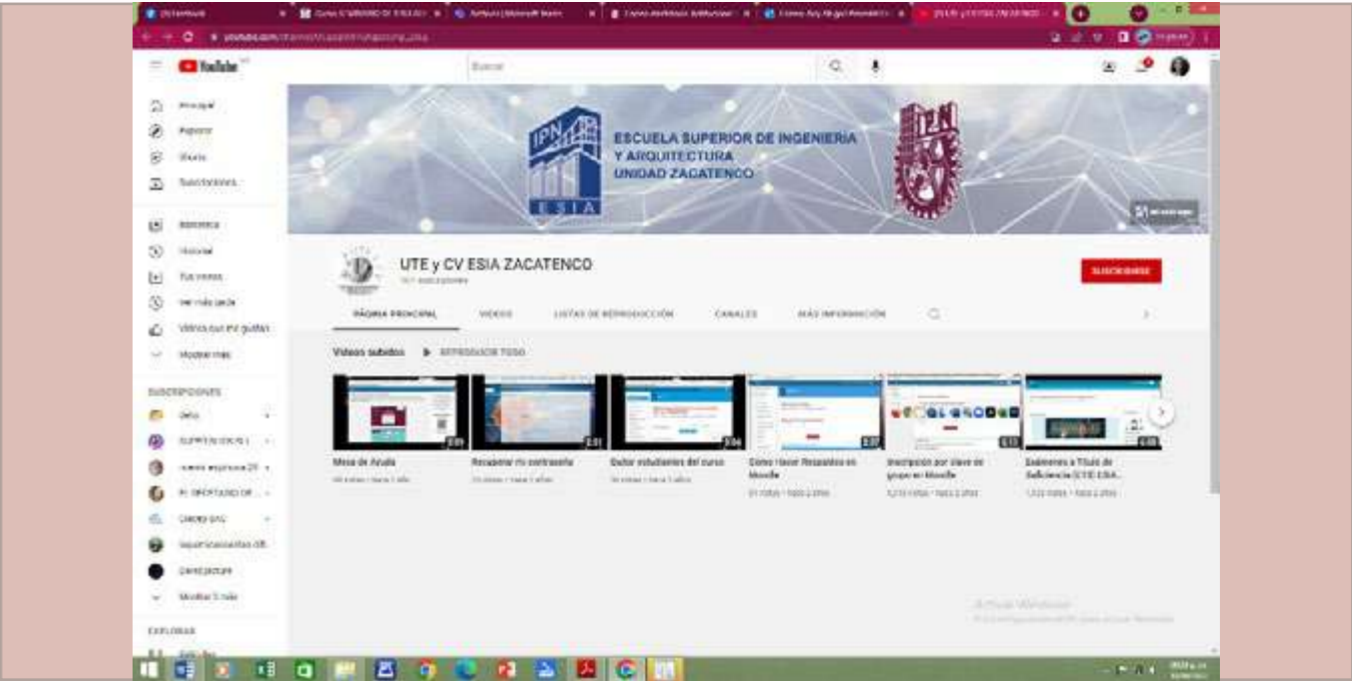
YouTube

Buscar

Principal
Explorar
Shorts
Suscripciones

Biblioteca
Historial
Tus videos
Ver más tarde
Videos que me gustan
Mostrar más

SUSCRIPCIONES

EXPLORAR

ESCUELA SUPERIOR DE INGENIERIA Y ARQUITECTURA UNIDAD ZACATENCO

IPN ESIA

UTE y CV ESIA ZACATENCO

SUSCRIBIRSE

PÁGINA PRINCIPAL VIDEOS LISTAS DE REPRODUCCIÓN CANALES MÁS INFORMACIÓN

Videos subidos ▶ REPRODUCIR TODO

Mesa de Ayuda
Recuperar mi contraseña
Baja estudiantes del curso
Cómo hacer Respaldos en Moodle
Inscripción por clave de grupo en Moodle
Exámenes a Título de Suficiencia (ETS) ESIA...

Activar Windows